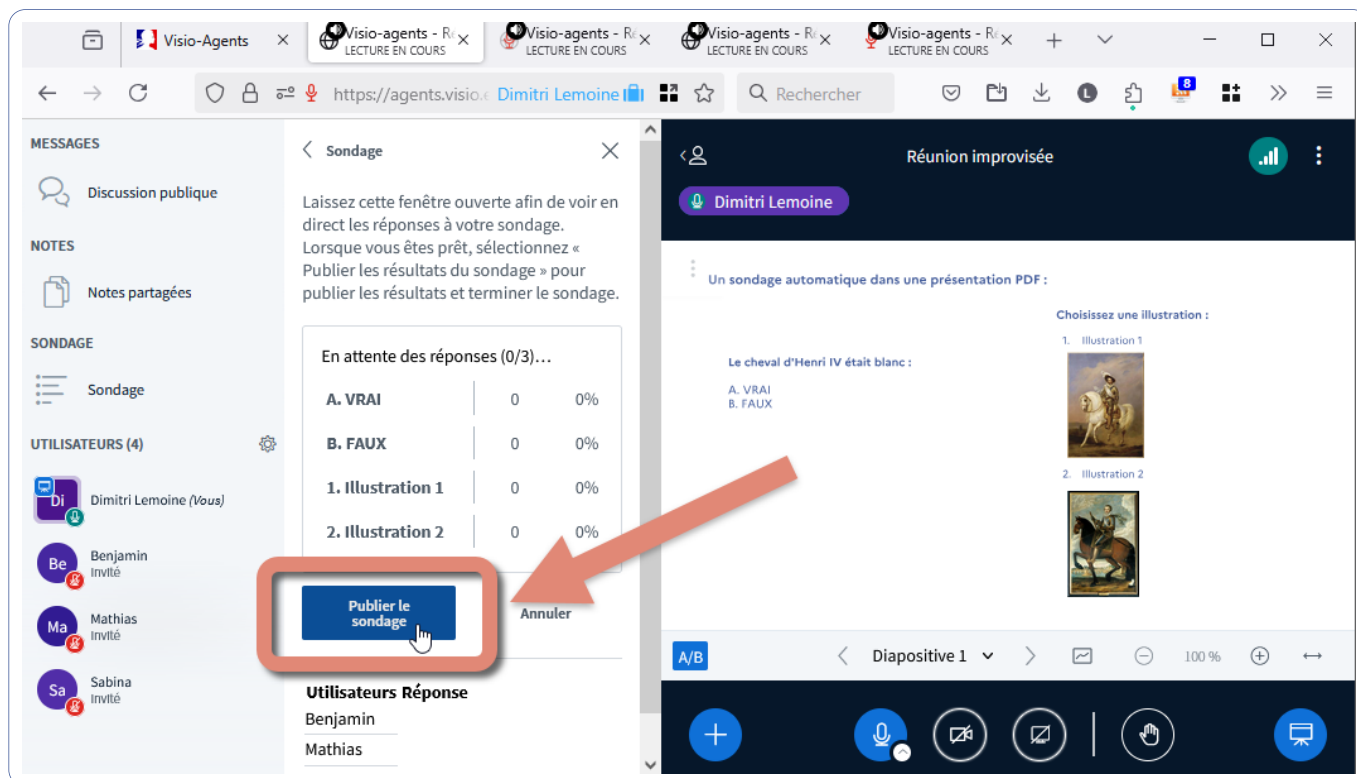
Visio-Agents ×
Visio-agents - R LECTURE EN COURS ×
Visio-agents - R LECTURE EN COURS ×
Visio-agents - R LECTURE EN COURS ×
Visio-agents - R LECTURE EN COURS ×

https://agents.visio. Dimitri Lemoine
Rechercher
8

MESSAGES
Discussion publique
NOTES
Notes partagées
SONDAGE
Sondage
UTILISATEURS (4)
Di Dimitri Lemoine (Vous)
Be Benjamin Invité
Ma Mathias Invité
Sa Sabina Invité

Sondage

Laissez cette fenêtre ouverte afin de voir en direct les réponses à votre sondage. Lorsque vous êtes prêt, sélectionnez « Publier les résultats du sondage » pour publier les résultats et terminer le sondage.

En attente des réponses (0/3)…

| A. VRAI | 0 | 0% |
|---|---|---|
| B. FAUX | 0 | 0% |
| 1. Illustration 1 | 0 | 0% |
| 2. Illustration 2 | 0 | 0% |

Publier le sondage
Annuler

Utilisateurs Réponse
Benjamin
Mathias

Réunion improvisée
Dimitri Lemoine

Un sondage automatique dans une présentation PDF :

Le cheval d'Henri IV était blanc :
A. VRAI
B. FAUX

Choisissez une illustration :
1. Illustration 1
2. Illustration 2

A/B
Diapositive 1
100 %